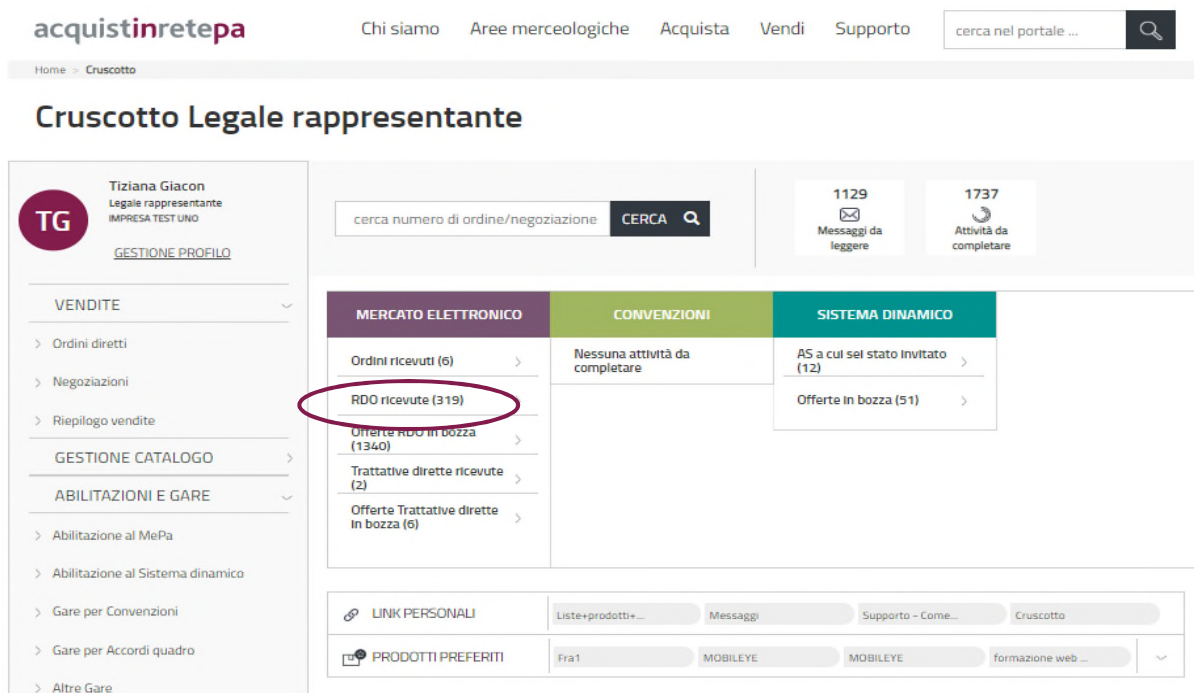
acquistinretepa

Chi siamo Aree merceologiche Acquista Vendi Supporto

cerca nel portale ...

Home > Cruscotto

Cruscotto Legale rappresentante

TG
Tiziana Giacon
Legale rappresentante
IMPRESA TEST UNO
GESTIONE PROFILO

cerca numero di ordine/negoziazione
CERCA

1129
Messaggi da leggere

1737
Attività da completare

VENDITE
Ordini diretti
Negoziazioni
Riepilogo vendite
GESTIONE CATALOGO
ABILITAZIONI E GARE
Abilitazione al MePa
Abilitazione al Sistema dinamico
Gare per Convenzioni
Gare per Accordi quadro
Altre Gare

MERCATO ELETTRONICO
Ordini ricevuti (6)
RDO ricevute (319)
Offerte RDO in bozza (1340)
Trattative dirette ricevute (2)
Offerte Trattative dirette in bozza (6)

CONVENZIONI
Nessuna attività da completare

SISTEMA DINAMICO
AS a cui sei stato invitato (12)
Offerte in bozza (51)

LINK PERSONALI
Liste+prodotti+...
Messaggi
Supporto - Come...
Cruscotto

PRODOTTI PREFERITI
Fra1
MOBILEYE
MOBILEYE
formazione web ...